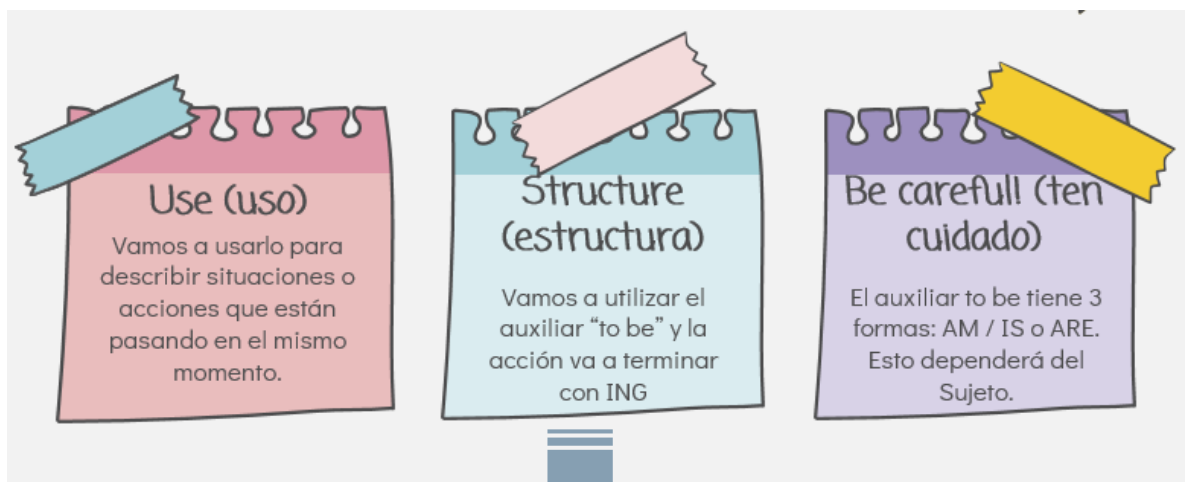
Use (uso)

Vamos a usarlo para describir situaciones o acciones que están pasando en el mismo momento.

Structure (estructura)

Vamos a utilizar el auxiliar “to be” y la acción va a terminar con ING

Be careful! (ten cuidado)

El auxiliar to be tiene 3 formas: AM / IS o ARE. Esto dependerá del Sujeto.